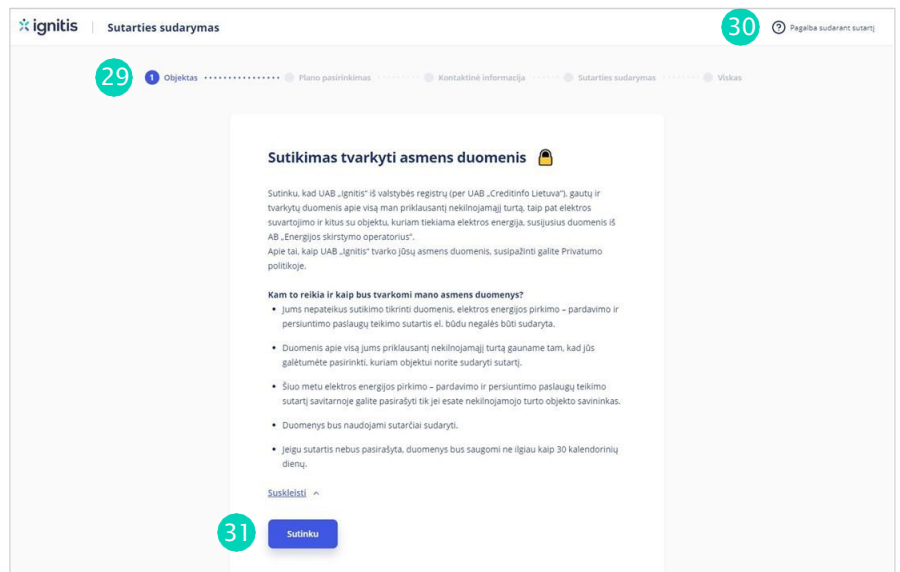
ignitis | Sutarties sudarymas

30 Pagalba sudarant sutartį

29 1 Objektas Plano pasirinkimas Kontaktinė informacija Sutarties sudarymas Viskas

Sutikimas tvarkyti asmens duomenis

Sutinku, kad UAB „Ignitis" iš valstybės registrų (per UAB „Creditinfo Lietuva"), gautų ir tvarkytų duomenis apie visą man priklausantį nekilnojamąjį turtą, taip pat elektros suvartojimo ir kitus su objektu, kuriam tiekiama elektros energija, susijusius duomenis iš AB „Energijos skirstymo operatorius".
Apie tai, kaip UAB „Ignitis" tvarko jūsų asmens duomenis, susipažinti galite Privatumo politikoje.

Kam to reikia ir kaip bus tvarkomi mano asmens duomenys?
• Jums nepateikus sutikimo tikrinti duomenis, elektros energijos pirkimo – pardavimo ir persiuntimo paslaugų teikimo sutartis el. būdu negalės būti sudaryta.
• Duomenis apie visą jums priklausantį nekilnojamąjį turtą gauname tam, kad jūs galėtumėte pasirinkti, kuriam objektui norite sudaryti sutartį.
• Šiuo metu elektros energijos pirkimo – pardavimo ir persiuntimo paslaugų teikimo sutartį savitarnoje galite pasirašyti tik jei esate nekilnojamojo turto objekto savininkas.
• Duomenys bus naudojami sutarčiai sudaryti.
• Jeigu sutartis nebus pasirašyta, duomenys bus saugomi ne ilgiau kaip 30 kalendorinių dienų.

Suskleisti

31 Sutinku